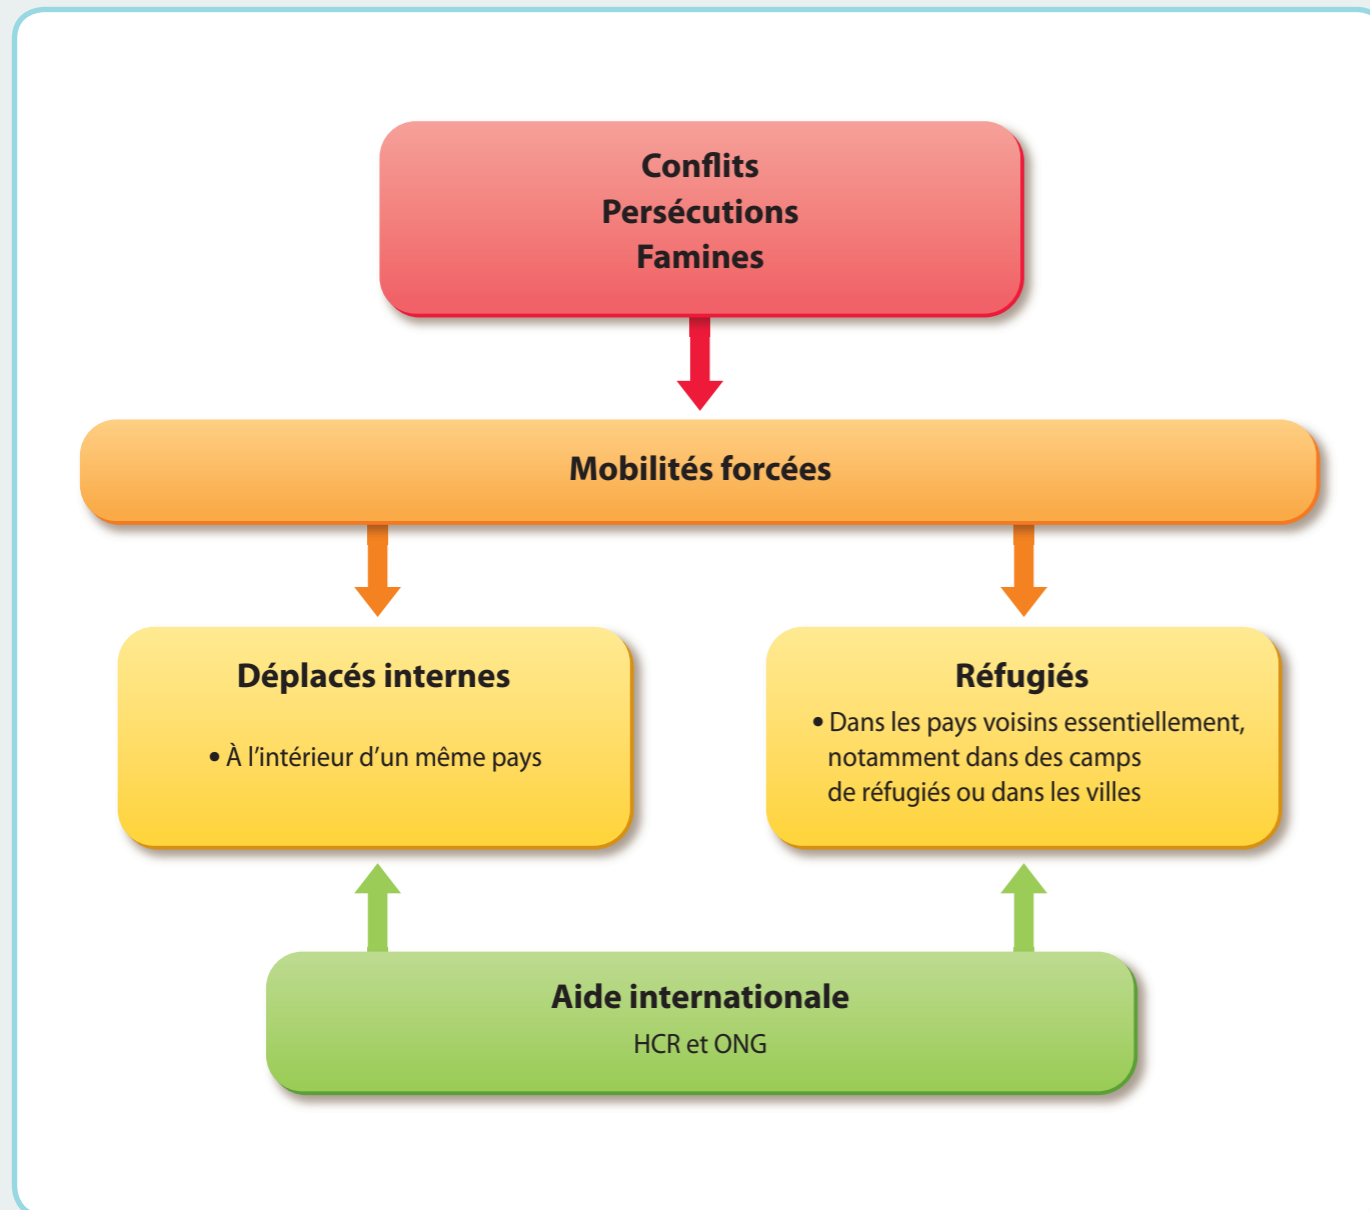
Conflits
Persécutions
Famines

Mobilités forcées

Déplacés internes

• À l'intérieur d'un même pays

Réfugiés

• Dans les pays voisins essentiellement, notamment dans des camps de réfugiés ou dans les villes

Aide internationale
HCR et ONG